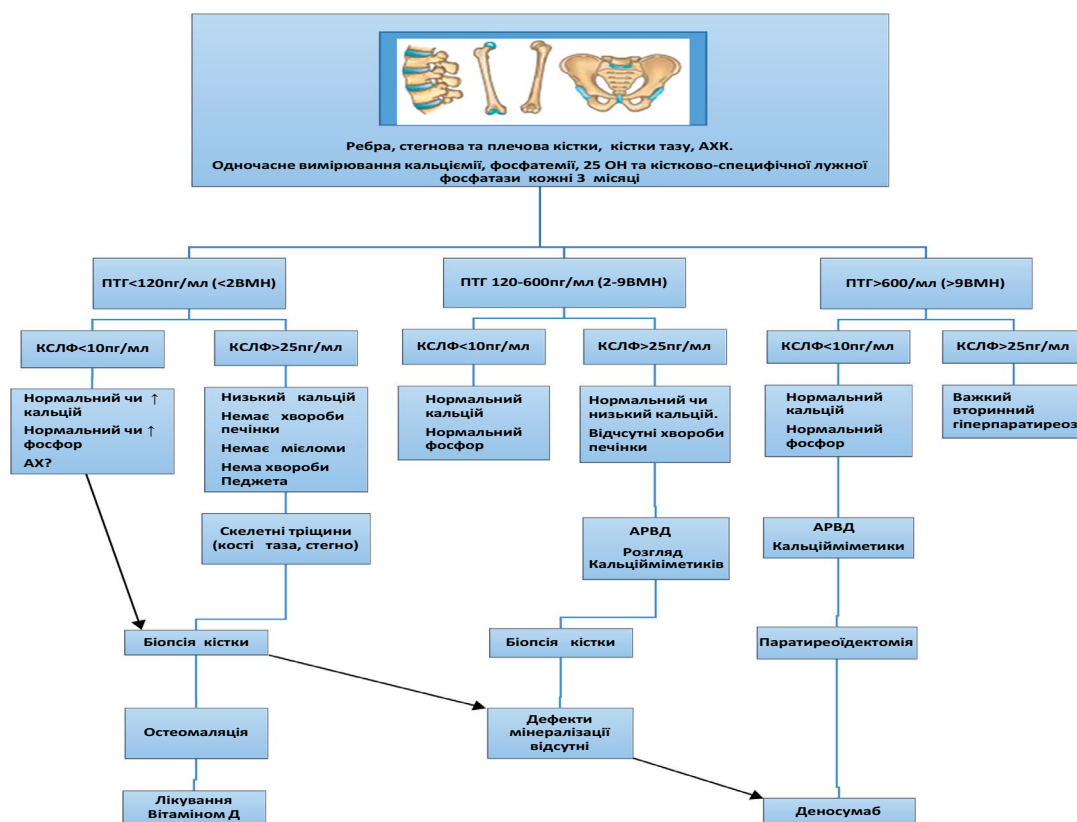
Ребра, стегнова та плечова кістки, кістки тазу, АХК.
Одночасне вимірювання кальціемії, фосфатемії, 25 ОН та кістково-специфічної лужної фосфатази кожні 3 місяці

ПТГ<120пг/мл (<2ВМН)

ПТГ 120-600пг/мл (2-9ВМН)

ПТГ>600/мл (>9ВМН)

КСЛФ<10пг/мл

КСЛФ>25пг/мл

КСЛФ<10пг/мл

КСЛФ>25пг/мл

КСЛФ<10пг/мл

КСЛФ>25пг/мл

Нормальний чи ↑ кальцій
Нормальний чи ↑ фосфор
АХ?

Низький кальцій
Немає хвороби печінки
Немає мієломи
Нема хвороби Педжета

Нормальний кальцій
Нормальний фосфор

Нормальний чи низький кальцій.
Відсутні хвороби печінки

Нормальний кальцій
Нормальний фосфор

Важкий вторинний гіперпаратиреоз

Скелетні тріщини (кості таза, стегно)

АРВД
Розгляд Кальційміметиків

АРВД
Кальційміметики

Біопсія кістки

Біопсія кістки

Паратиреоїдектомія

Остеомаляція

Дефекти мінералізації відсутні

Лікування Вітаміном Д

Деносумаб